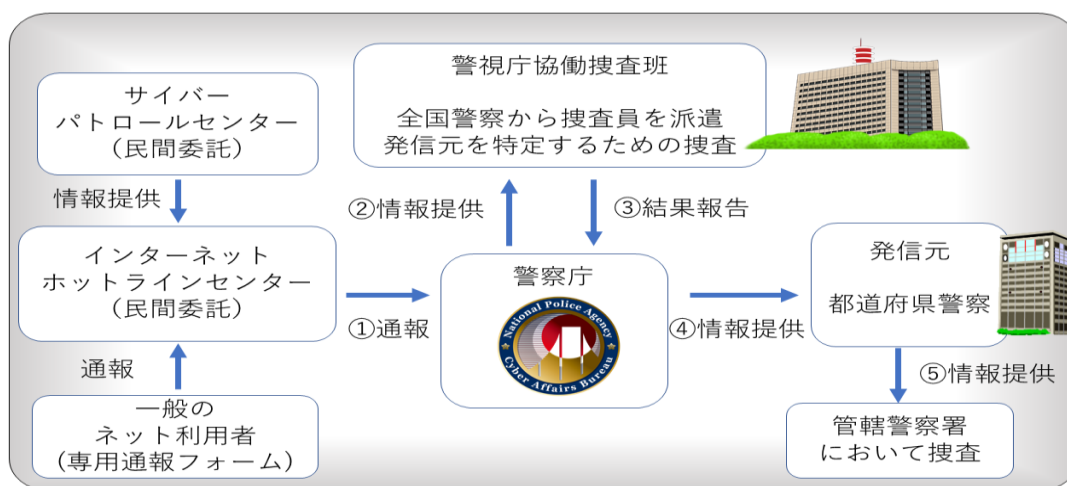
サイバー
パトロールセンター
（民間委託）

情報提供

インターネット
ホットラインセンター
（民間委託）

通報

一般の
ネット利用者
（専用通報フォーム）

警視庁協働捜査班

全国警察から捜査員を派遣
発信元を特定するための捜査

②情報提供

③結果報告

①通報

警察庁

National Police Agency
Cyber Affairs Bureau

④情報提供

発信元

都道府県警察

⑤情報提供

管轄警察署
において捜査